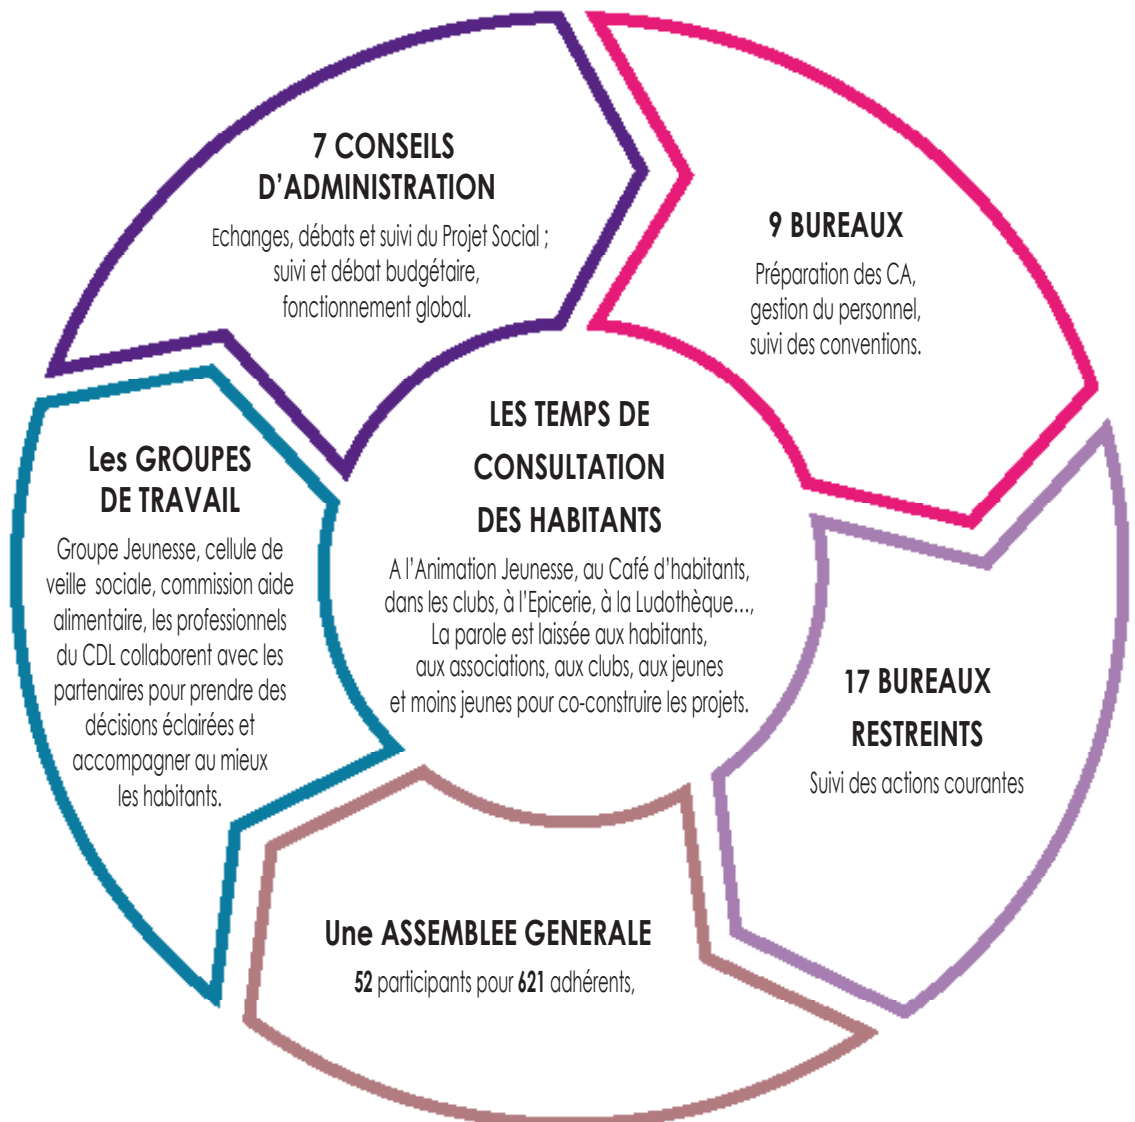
7 CONSEILS D'ADMINISTRATION

Echanges, débats et suivi du Projet Social ; suivi et débat budgétaire, fonctionnement global.

9 BUREAUX

Préparation des CA, gestion du personnel, suivi des conventions.

Les GROUPES DE TRAVAIL

Groupe Jeunesse, cellule de veille sociale, commission aide alimentaire, les professionnels du CDL collaborent avec les partenaires pour prendre des décisions éclairées et accompagner au mieux les habitants.

LES TEMPS DE CONSULTATION DES HABITANTS

A l'Animation Jeunesse, au Café d'habitants, dans les clubs, à l'Epicerie, à la Ludothèque..., La parole est laissée aux habitants, aux associations, aux clubs, aux jeunes et moins jeunes pour co-construire les projets.

17 BUREAUX RESTREINTS

Suivi des actions courantes

Une ASSEMBLEE GENERALE

52 participants pour 621 adhérents,